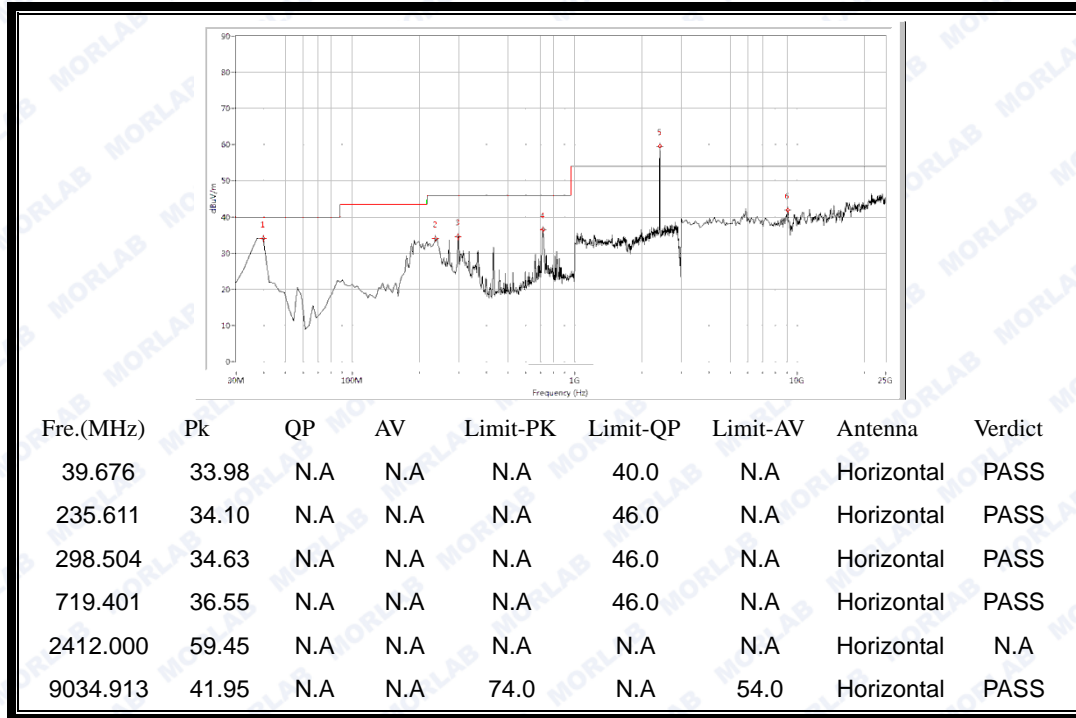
90
80
70
60
50
40
30
20
10
0
dBuV/m
1
2
3
4
5
6
30M
100M
1G
10G
25G
Frequency (Hz)

MORLAB

| Fre.(MHz) | Pk | QP | AV | Limit-PK | Limit-QP | Limit-AV | Antenna | Verdict |
|---|---|---|---|---|---|---|---|---|
| 39.676 | 33.98 | N.A | N.A | N.A | 40.0 | N.A | Horizontal | PASS |
| 235.611 | 34.10 | N.A | N.A | N.A | 46.0 | N.A | Horizontal | PASS |
| 298.504 | 34.63 | N.A | N.A | N.A | 46.0 | N.A | Horizontal | PASS |
| 719.401 | 36.55 | N.A | N.A | N.A | 46.0 | N.A | Horizontal | PASS |
| 2412.000 | 59.45 | N.A | N.A | N.A | N.A | N.A | Horizontal | N.A |
| 9034.913 | 41.95 | N.A | N.A | 74.0 | N.A | 54.0 | Horizontal | PASS |